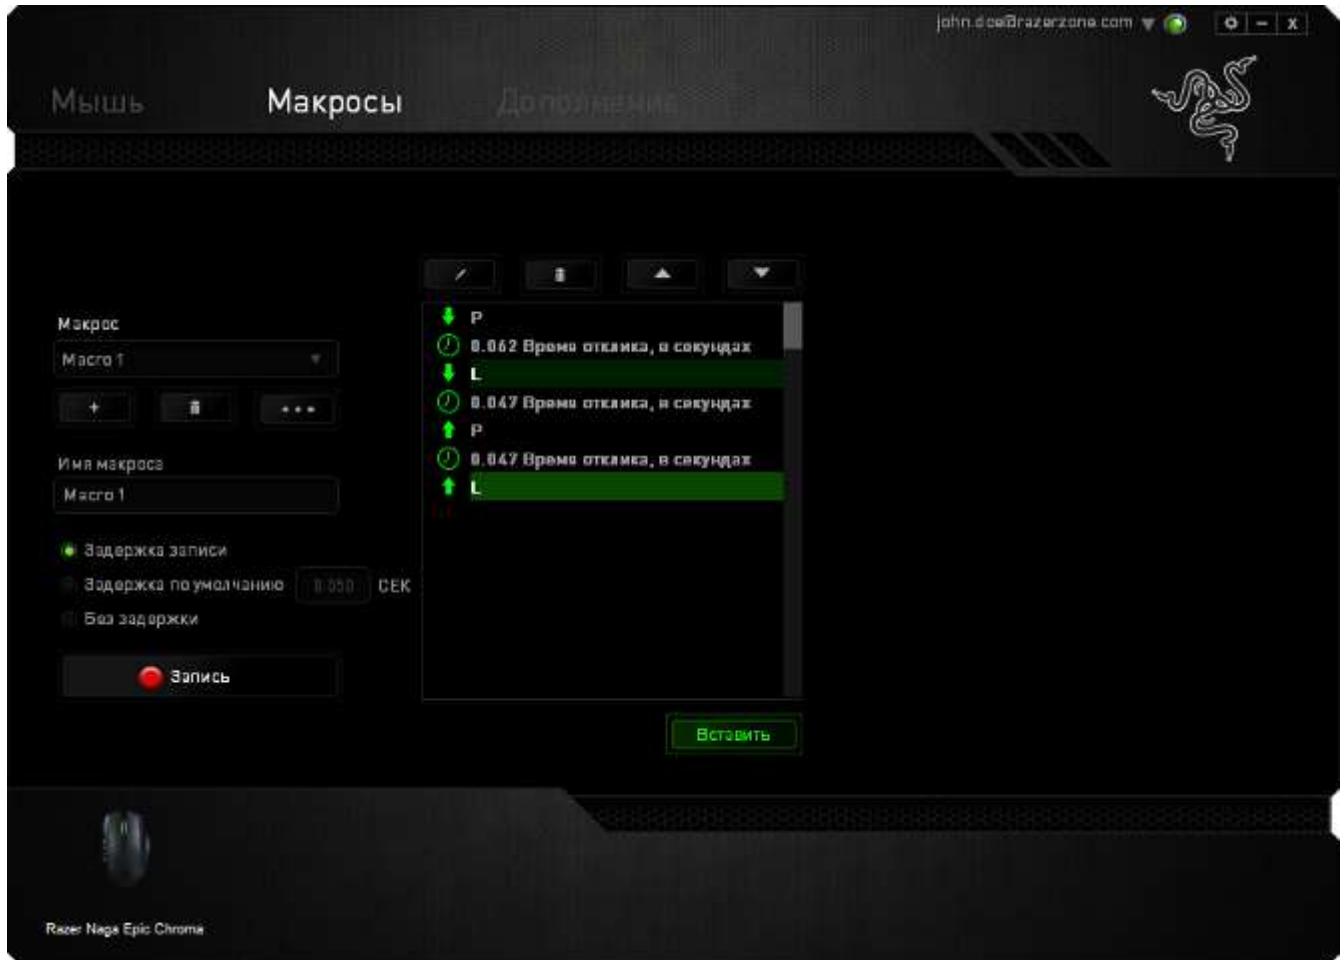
john.doe@razerzone.com

X

Мышь

Макросы

Дополнения

Макрос

Macro 1

+

• • •

Имя макроса

Macro 1

Задержка записи

Задержка по умолчанию

0.050

СЕК

Без задержки

Запись

P

0.062 Время отклика, в секундах

L

0.047 Время отклика, в секундах

P

0.047 Время отклика, в секундах

L

Вставить

Razer Naga Epic Chroma